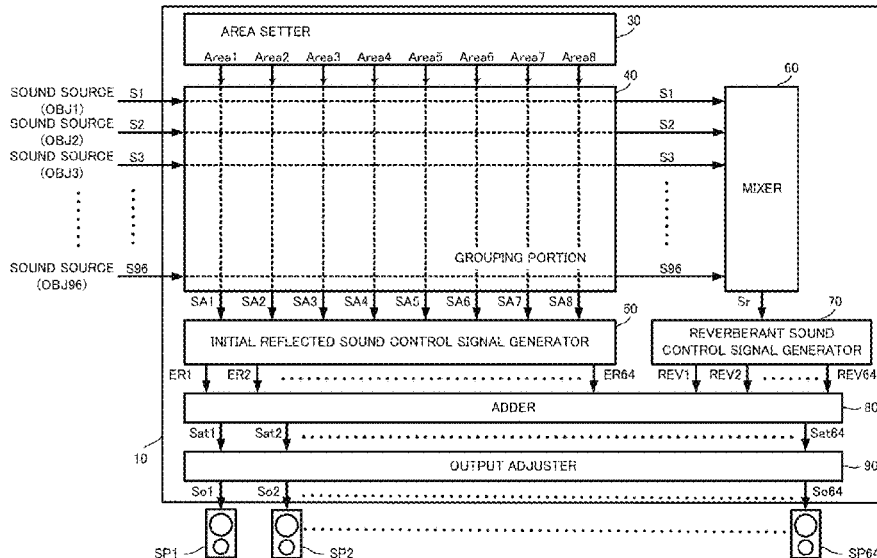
AREA SETTER
30
Area1 Area2 Area3 Area4 Area5 Area6 Area7 Area8
40
60
SOUND SOURCE (OBJ1) S1
SOUND SOURCE (OBJ2) S2
SOUND SOURCE (OBJ3) S3
SOUND SOURCE (OBJ96) S96
S1
S2
S3
MIXER
GROUPING PORTION
S96
SA1 SA2 SA3 SA4 SA5 SA6 SA7 SA8
Sr
50
70
INITIAL REFLECTED SOUND CONTROL SIGNAL GENERATOR
REVERBERANT SOUND CONTROL SIGNAL GENERATOR
ER1 ER2 ER64 REV1 REV2 REV64
ADDER
80
10
Sat1 Sat2 Sat64
OUTPUT ADJUSTER
90
So1 So2 So64
SP1 SP2 SP64